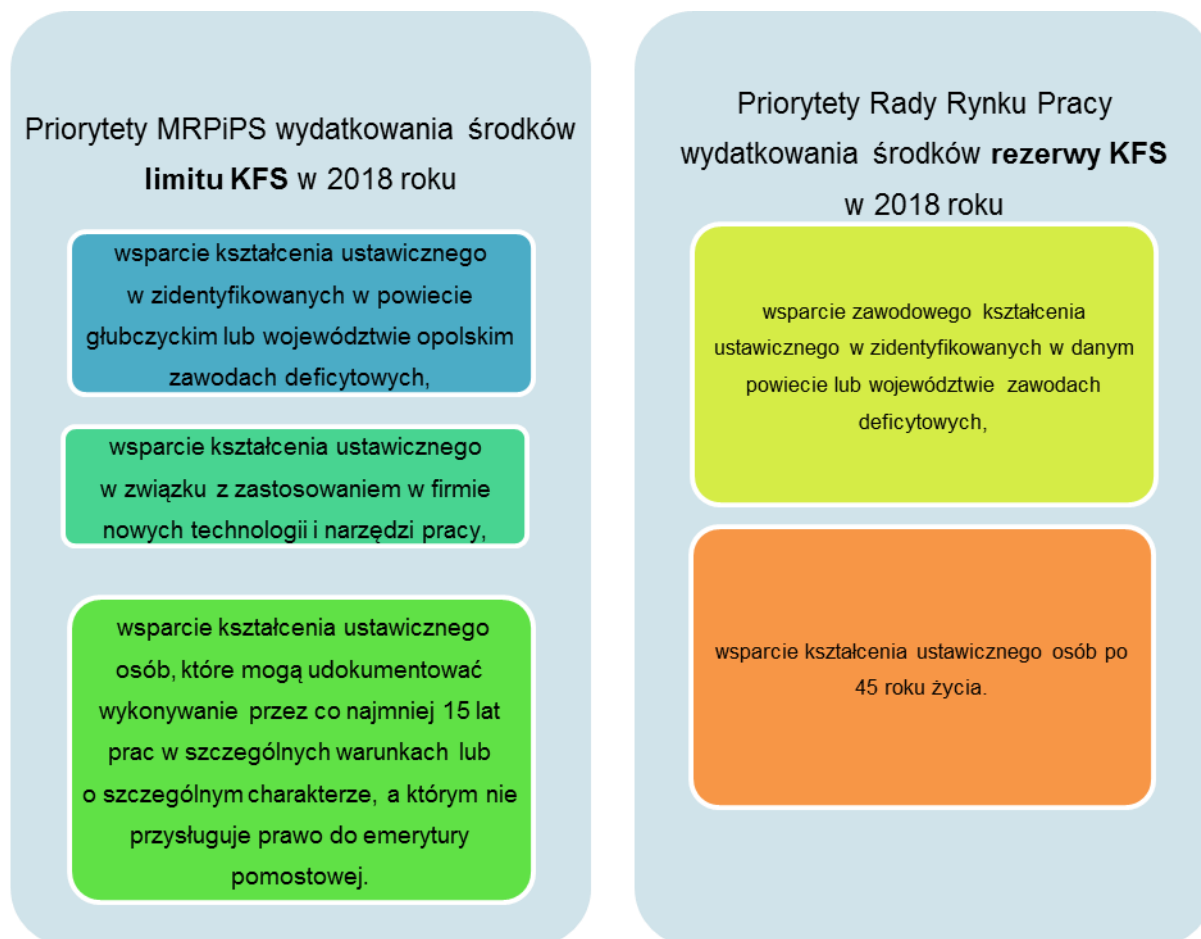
Priorytety MRPiPS wydatkowania środków **limitu KFS** w 2018 roku

wsparcie kształcenia ustawicznego w zidentyfikowanych w powiecie głubczyckim lub województwie opolskim zawodach deficytowych,

wsparcie kształcenia ustawicznego w związku z zastosowaniem w firmie nowych technologii i narzędzi pracy,

wsparcie kształcenia ustawicznego osób, które mogą udokumentować wykonywanie przez co najmniej 15 lat prac w szczególnych warunkach lub o szczególnym charakterze, a którym nie przysługuje prawo do emerytury pomostowej.

Priorytety Rady Rynku Pracy wydatkowania środków **rezerwy KFS** w 2018 roku

wsparcie zawodowego kształcenia ustawicznego w zidentyfikowanych w danym powiecie lub województwie zawodach deficytowych,

wsparcie kształcenia ustawicznego osób po 45 roku życia.